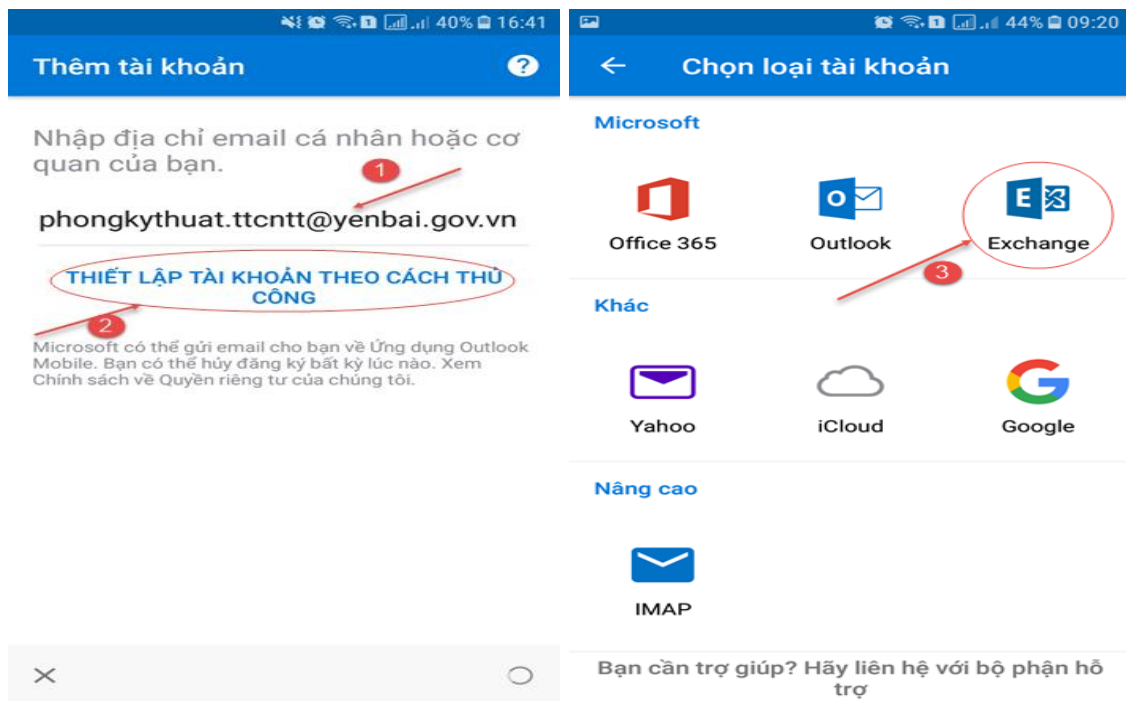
40% 16:41

Thêm tài khoản

?

Nhập địa chỉ email cá nhân hoặc cơ quan của bạn.

1

phongkythuat.ttcntt@yenbai.gov.vn

THIẾT LẬP TÀI KHOẢN THEO CÁCH THỦ CÔNG

2

Microsoft có thể gửi email cho bạn về Ứng dụng Outlook Mobile. Bạn có thể hủy đăng ký bất kỳ lúc nào. Xem Chính sách về Quyền riêng tư của chúng tôi.

44% 09:20

Chọn loại tài khoản

Microsoft

Office 365

Outlook

Exchange

3

Khác

Yahoo

iCloud

Google

Nâng cao

IMAP

Bạn cần trợ giúp? Hãy liên hệ với bộ phận hỗ trợ